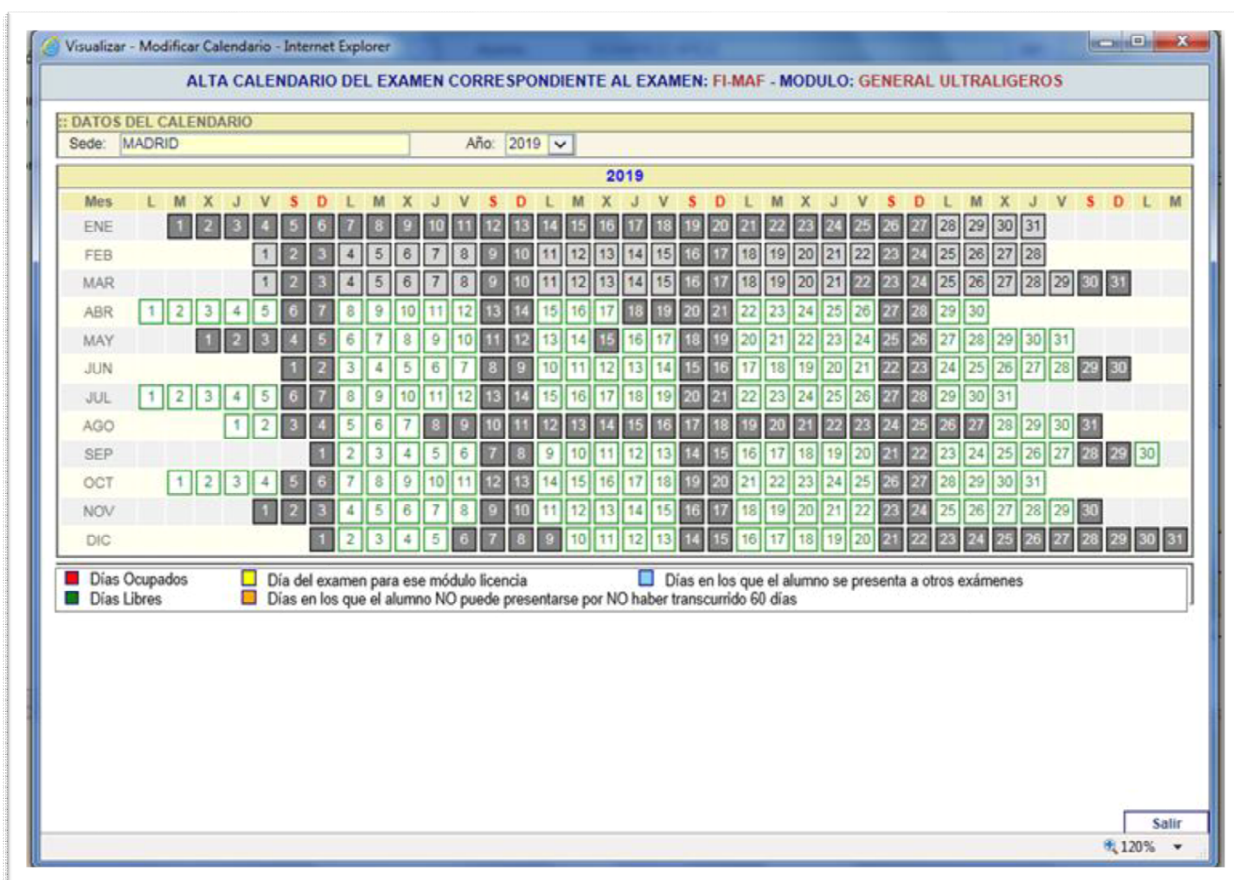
Visualizar - Modificar Calendario - Internet Explorer

ALTA CALENDARIO DEL EXAMEN CORRESPONDIENTE AL EXAMEN: FI-MAF - MODULO: GENERAL ULTRALIGEROS

:: DATOS DEL CALENDARIO
Sede: MADRID Año: 2019

2019

| Mes | L | M | X | J | V | S | D | L | M | X | J | V | S | D | L | M | X | J | V | S | D | L | M | X | J | V | S | D | L | M | X | J | V | S | D | L | M |
|---|---|---|---|---|---|---|---|---|---|---|---|---|---|---|---|---|---|---|---|---|---|---|---|---|---|---|---|---|---|---|---|---|---|---|---|---|---|
| ENE | | 1 | 2 | 3 | 4 | 5 | 6 | 7 | 8 | 9 | 10 | 11 | 12 | 13 | 14 | 15 | 16 | 17 | 18 | 19 | 20 | 21 | 22 | 23 | 24 | 25 | 26 | 27 | 28 | 29 | 30 | 31 | | | | | |
| FEB | | | | | 1 | 2 | 3 | 4 | 5 | 6 | 7 | 8 | 9 | 10 | 11 | 12 | 13 | 14 | 15 | 16 | 17 | 18 | 19 | 20 | 21 | 22 | 23 | 24 | 25 | 26 | 27 | 28 | | | | | |
| MAR | | | | | 1 | 2 | 3 | 4 | 5 | 6 | 7 | 8 | 9 | 10 | 11 | 12 | 13 | 14 | 15 | 16 | 17 | 18 | 19 | 20 | 21 | 22 | 23 | 24 | 25 | 26 | 27 | 28 | 29 | 30 | 31 | | |
| ABR | 1 | 2 | 3 | 4 | 5 | 6 | 7 | 8 | 9 | 10 | 11 | 12 | 13 | 14 | 15 | 16 | 17 | 18 | 19 | 20 | 21 | 22 | 23 | 24 | 25 | 26 | 27 | 28 | 29 | 30 | | | | | | | |
| MAY | | | 1 | 2 | 3 | 4 | 5 | 6 | 7 | 8 | 9 | 10 | 11 | 12 | 13 | 14 | 15 | 16 | 17 | 18 | 19 | 20 | 21 | 22 | 23 | 24 | 25 | 26 | 27 | 28 | 29 | 30 | 31 | | | | |
| JUN | | | | | | 1 | 2 | 3 | 4 | 5 | 6 | 7 | 8 | 9 | 10 | 11 | 12 | 13 | 14 | 15 | 16 | 17 | 18 | 19 | 20 | 21 | 22 | 23 | 24 | 25 | 26 | 27 | 28 | 29 | 30 | | |
| JUL | 1 | 2 | 3 | 4 | 5 | 6 | 7 | 8 | 9 | 10 | 11 | 12 | 13 | 14 | 15 | 16 | 17 | 18 | 19 | 20 | 21 | 22 | 23 | 24 | 25 | 26 | 27 | 28 | 29 | 30 | 31 | | | | | | |
| AGO | | | | 1 | 2 | 3 | 4 | 5 | 6 | 7 | 8 | 9 | 10 | 11 | 12 | 13 | 14 | 15 | 16 | 17 | 18 | 19 | 20 | 21 | 22 | 23 | 24 | 25 | 26 | 27 | 28 | 29 | 30 | 31 | | | |
| SEP | | | | | | | 1 | 2 | 3 | 4 | 5 | 6 | 7 | 8 | 9 | 10 | 11 | 12 | 13 | 14 | 15 | 16 | 17 | 18 | 19 | 20 | 21 | 22 | 23 | 24 | 25 | 26 | 27 | 28 | 29 | 30 | |
| OCT | | 1 | 2 | 3 | 4 | 5 | 6 | 7 | 8 | 9 | 10 | 11 | 12 | 13 | 14 | 15 | 16 | 17 | 18 | 19 | 20 | 21 | 22 | 23 | 24 | 25 | 26 | 27 | 28 | 29 | 30 | 31 | | | | | |
| NOV | | | | | 1 | 2 | 3 | 4 | 5 | 6 | 7 | 8 | 9 | 10 | 11 | 12 | 13 | 14 | 15 | 16 | 17 | 18 | 19 | 20 | 21 | 22 | 23 | 24 | 25 | 26 | 27 | 28 | 29 | 30 | | | |
| DIC | | | | | | | 1 | 2 | 3 | 4 | 5 | 6 | 7 | 8 | 9 | 10 | 11 | 12 | 13 | 14 | 15 | 16 | 17 | 18 | 19 | 20 | 21 | 22 | 23 | 24 | 25 | 26 | 27 | 28 | 29 | 30 | 31 |

Días Ocupados
Días Libres
Día del examen para ese módulo licencia
Días en los que el alumno NO puede presentarse por NO haber transcurrido 60 días
Días en los que el alumno se presenta a otros exámenes

Salir

120%